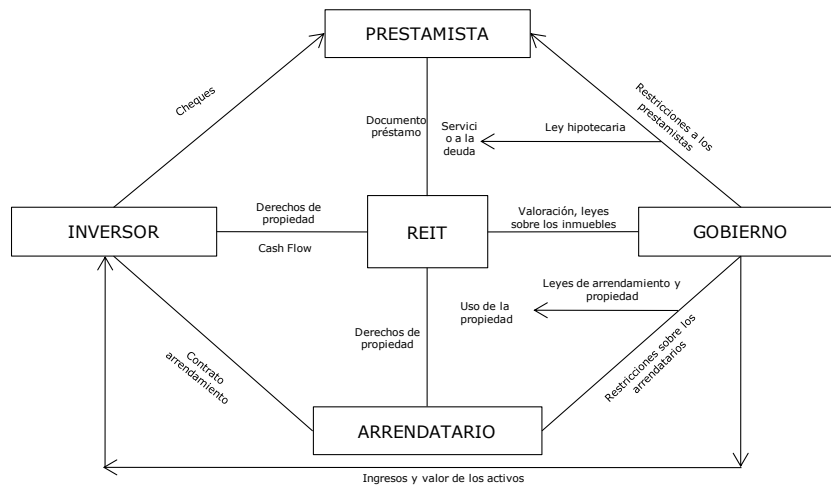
PRESTAMISTA

Cheques

Documento préstamo

Servicio a la deuda

Ley hipotecaria

Restricciones a los prestamistas

INVERSOR

Derechos de propiedad

Cash Flow

REIT

Valoración, leyes sobre los inmuebles

GOBIERNO

Leyes de arrendamiento y propiedad

Uso de la propiedad

Derechos de propiedad

Contrato arrendamiento

Restricciones sobre los arrendatarios

ARRENDATARIO

Ingresos y valor de los activos